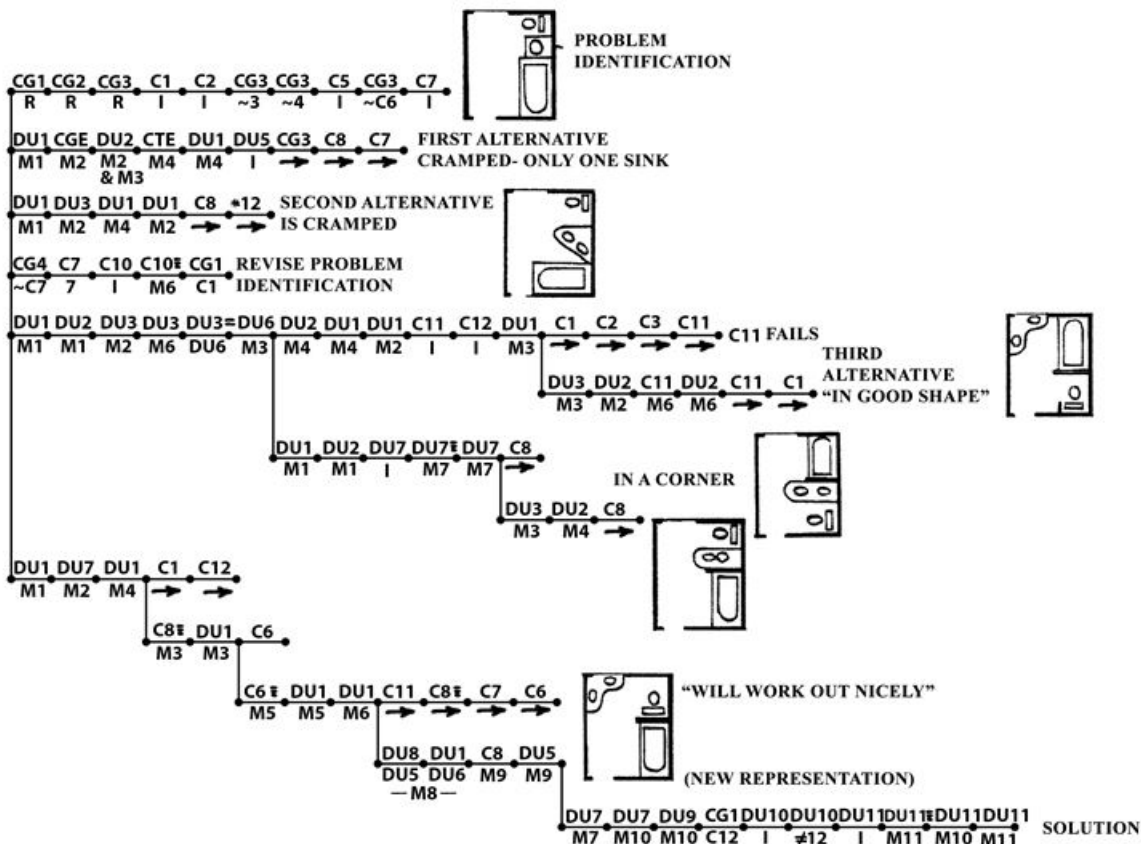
PROBLEM IDENTIFICATION

CG1 CG2 CG3 C1 C2 CG3 CG3 C5 CG3 C7
R R R I I ~3 ~4 I ~C6 I

DU1 CGE DU2 CTE DU1 DU5 CG3 C8 C7
M1 M2 M2 & M3 M4 M4 I → → →
FIRST ALTERNATIVE CRAMPED- ONLY ONE SINK

DU1 DU3 DU1 DU1 C8 *12
M1 M2 M4 M2 → →
SECOND ALTERNATIVE IS CRAMPED

CG4 C7 C10 C10≡ CG1
~C7 7 I M6 C1
REVISE PROBLEM IDENTIFICATION

DU1 DU2 DU3 DU3 DU3=DU6 DU2 DU1 DU1 C11 C12 DU1 C1 C2 C3 C11
M1 M1 M2 M6 DU6 M3 M4 M4 M2 I I M3 → → → →
C11 FAILS

THIRD ALTERNATIVE "IN GOOD SHAPE"

DU3 DU2 C11 DU2 C11 C1
M3 M2 M6 M6 → →

DU1 DU2 DU7 DU7≡ DU7 C8
M1 M1 I M7 M7 →

IN A CORNER

DU3 DU2 C8
M3 M4 →

DU1 DU7 DU1 C1 C12
M1 M2 M4 → →

C8≡ DU1 C6
M3 M3

C6≡ DU1 DU1 C11 C8≡ C7 C6
M5 M5 M6 → → → →

"WILL WORK OUT NICELY"

DU8 DU1 C8 DU5
DU5 DU6 M9 M9
—M8—

(NEW REPRESENTATION)

DU7 DU7 DU9 CG1 DU10 DU10 DU11 DU11≡ DU11 DU11
M7 M10 M10 C12 I ≠12 I M11 M10 M11
SOLUTION